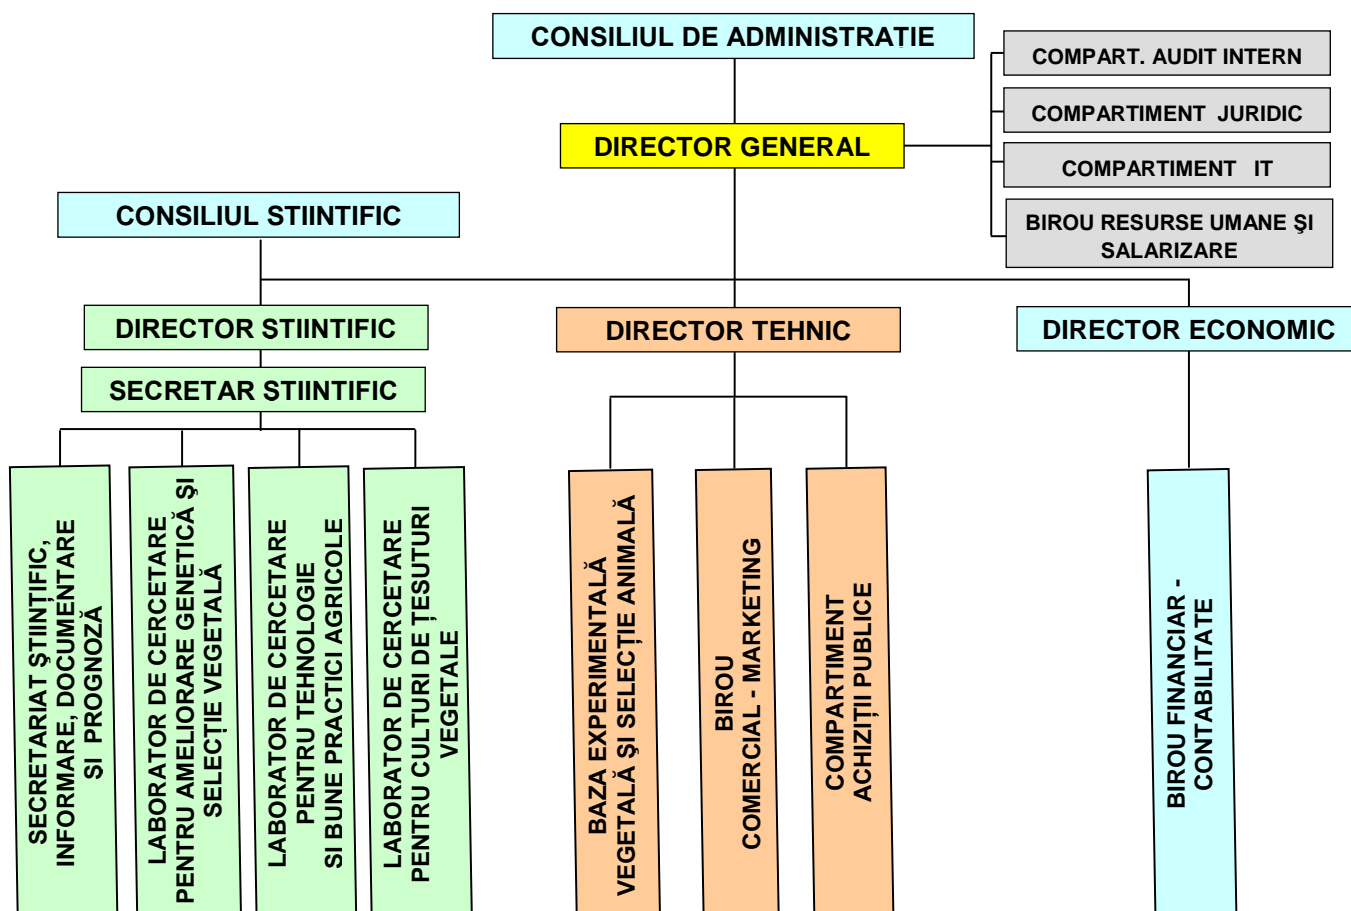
CONSILIUL DE ADMINISTRAŢIE

COMPART. AUDIT INTERN

COMPARTIMENT JURIDIC

DIRECTOR GENERAL

COMPARTIMENT IT

BIROU RESURSE UMANE ŞI SALARIZARE

CONSILIUL STIINTIFIC

DIRECTOR STIINTIFIC

SECRETAR STIINTIFIC

DIRECTOR TEHNIC

DIRECTOR ECONOMIC

SECRETARIAT ŞTIINŢIFIC, INFORMARE, DOCUMENTARE ŞI PROGNOZĂ

LABORATOR DE CERCETARE PENTRU AMELIORARE GENETICĂ ŞI SELECŢIE VEGETALĂ

LABORATOR DE CERCETARE PENTRU TEHNOLOGIE SI BUNE PRACTICI AGRICOLE

LABORATOR DE CERCETARE PENTRU CULTURI DE ŢESUTURI VEGETALE

BAZA EXPERIMENTALĂ VEGETALĂ ŞI SELECŢIE ANIMALĂ

BIROU COMERCIAL - MARKETING

COMPARTIMENT ACHIZIŢII PUBLICE

BIROU FINANCIAR - CONTABILITATE